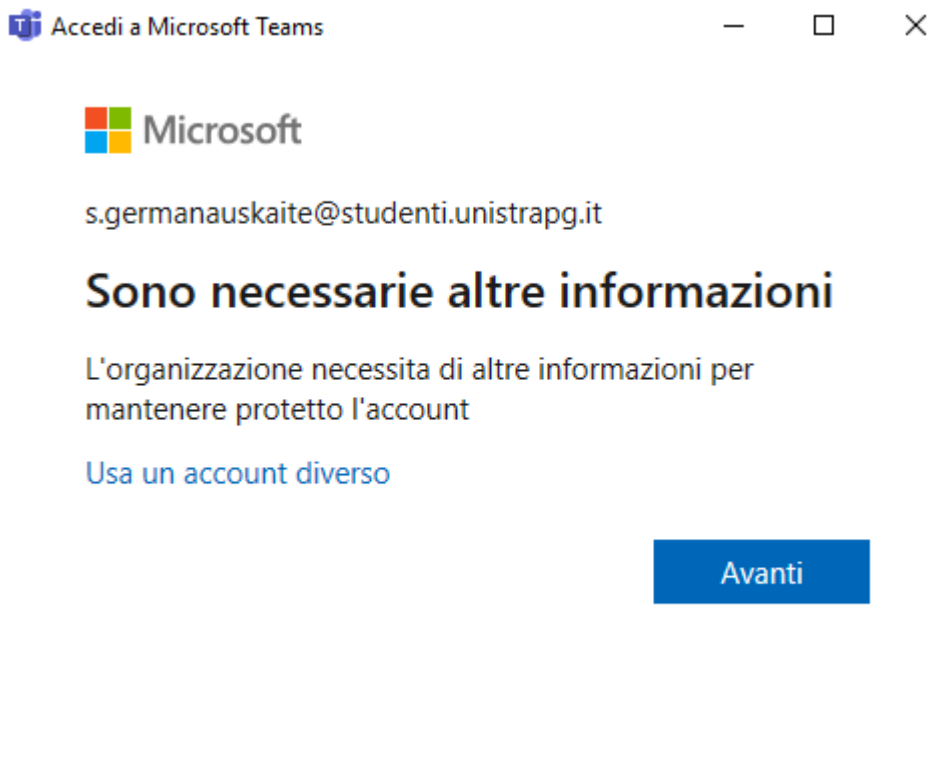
Accedi a Microsoft Teams

Microsoft

s.germanauskaite@studenti.unistrapg.it

Sono necessarie altre informazioni

L'organizzazione necessita di altre informazioni per mantenere protetto l'account

Usa un account diverso

Avanti